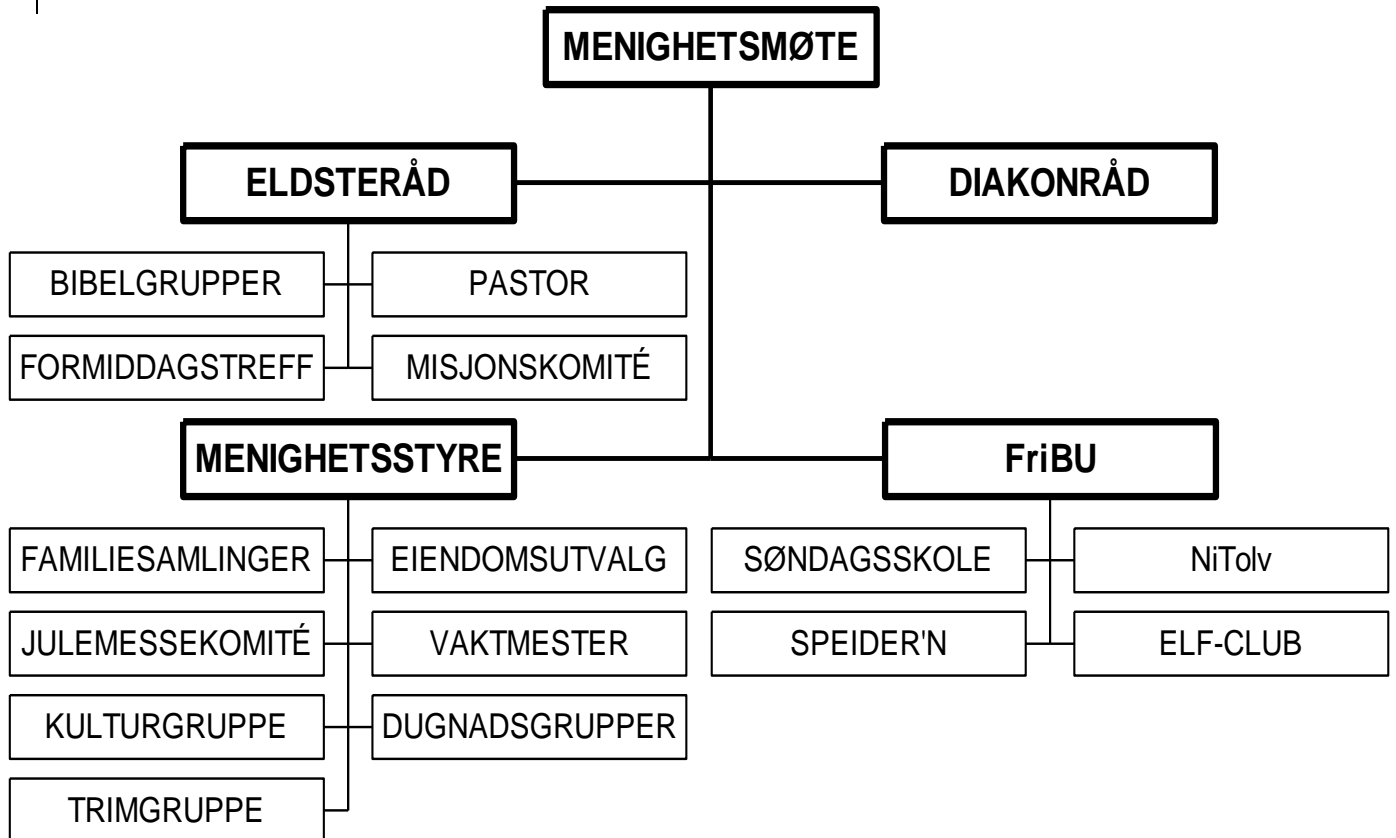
MENIGHETSMØTE

ELDSTERÅD

DIAKONRÅD

BIBELGRUPPER

PASTOR

FORMIDDAGSTREFF

MISJONSKOMITÉ

MENIGHETSSTYRE

FriBU

FAMILIESAMLINGER

EIENDOMSUTVALG

JULEMESSEKOMITÉ

VAKTMESTER

KULTURGRUPPE

DUGNADSGRUPPER

TRIMGRUPPE

SØNDAGSSKOLE

NiTolv

SPEIDER'N

ELF-CLUB